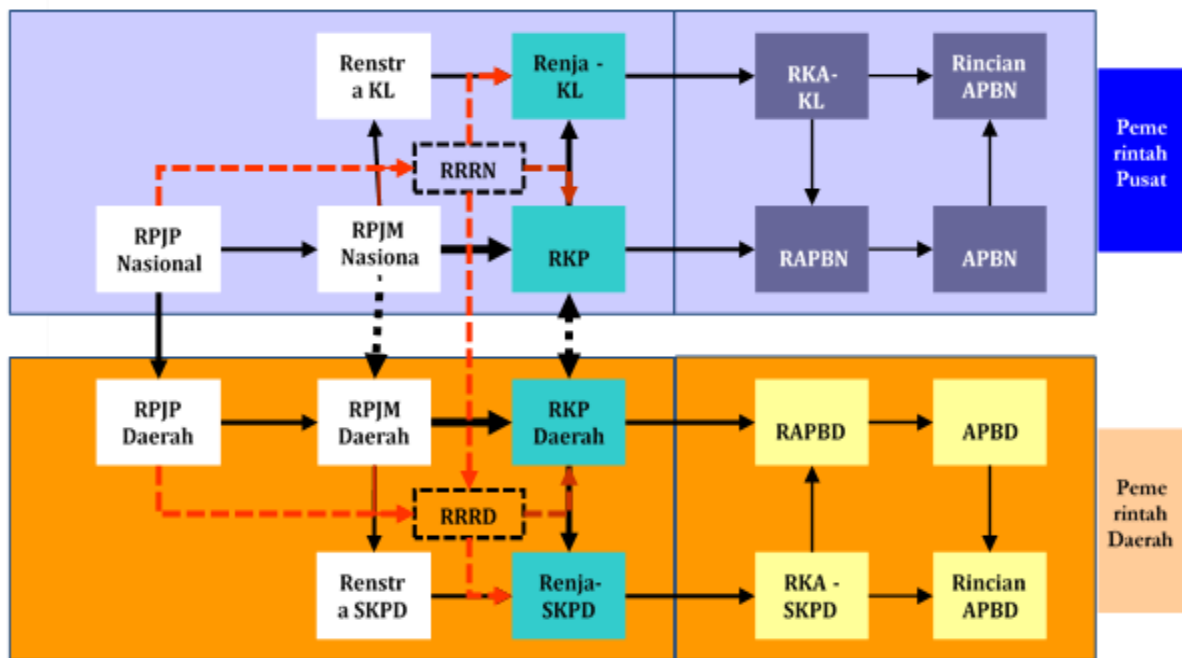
Renstra KL

Renja - KL

RKA-KL

Rincian APBN

Pemerintah Pusat

RRRN

RPJP Nasional

RPJM Nasiona

RKP

RAPBN

APBN

RPJP Daerah

RPJM Daerah

RKP Daerah

RAPBD

APBD

Pemerintah Daerah

RRRD

Renstra SKPD

Renja-SKPD

RKA - SKPD

Rincian APBD